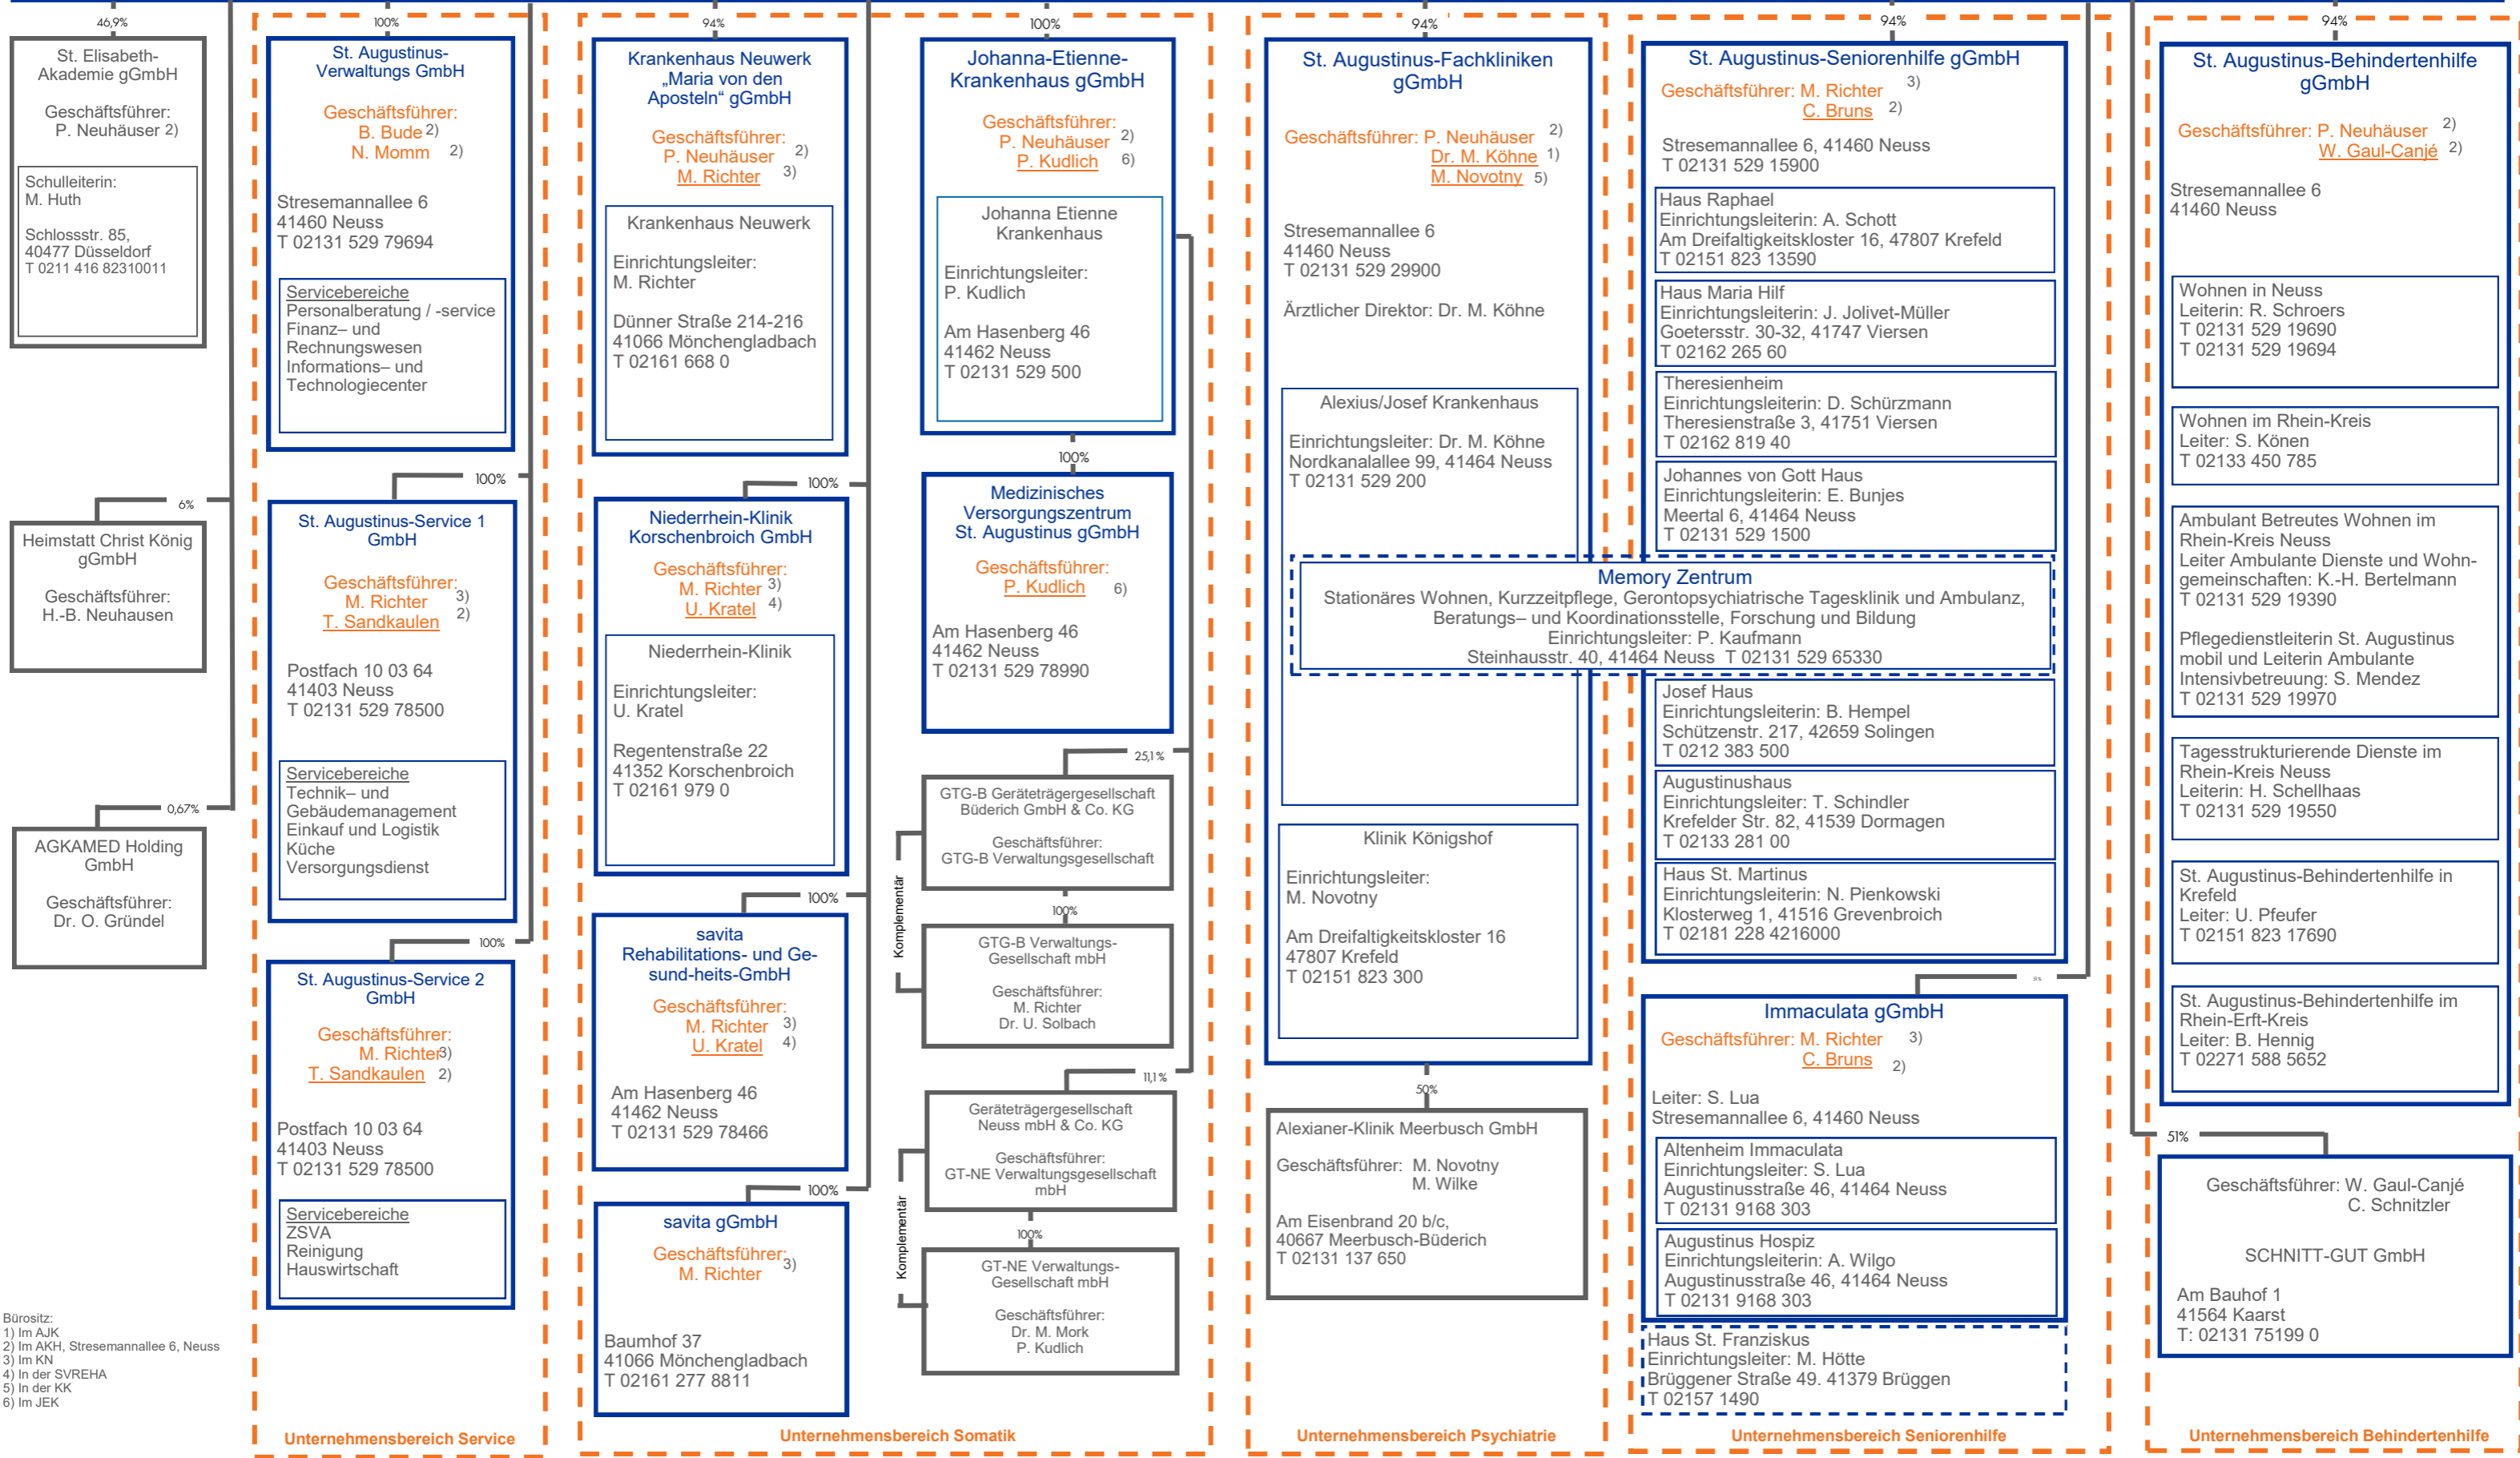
46,9%

St. Elisabeth-Akademie gGmbH

Geschäftsführer:
P. Neuhäuser 2)

Schulleiterin:
M. Huth

Schlossstr. 85,
40477 Düsseldorf
T 0211 416 82310011

6%

Heimstatt Christ König gGmbH

Geschäftsführer:
H.-B. Neuhausen

0,67%

AGKAMED Holding GmbH

Geschäftsführer:
Dr. O. Gründel

Bürositz:
1) Im AJK
2) Im AKH, Stresemannallee 6, Neuss
3) Im KN
4) In der SVREHA
5) In der KK
6) Im JEK

100%

St. Augustinus-Verwaltungs GmbH

Geschäftsführer:
B. Bude 2)
N. Momm 2)

Stresemannallee 6
41460 Neuss
T 02131 529 79694

Servicebereiche
Personalberatung / -service
Finanz– und Rechnungswesen
Informations– und Technologiecenter

100%

St. Augustinus-Service 1 GmbH

Geschäftsführer:
M. Richter 3)
T. Sandkaulen 2)

Postfach 10 03 64
41403 Neuss
T 02131 529 78500

Servicebereiche
Technik– und Gebäudemanagement
Einkauf und Logistik
Küche
Versorgungsdienst

100%

St. Augustinus-Service 2 GmbH

Geschäftsführer:
M. Richter 3)
T. Sandkaulen 2)

Postfach 10 03 64
41403 Neuss
T 02131 529 78500

Servicebereiche
ZSVA
Reinigung
Hauswirtschaft

Unternehmensbereich Service

94%

Krankenhaus Neuwerk „Maria von den Aposteln" gGmbH

Geschäftsführer:
P. Neuhäuser 2)
M. Richter 3)

Krankenhaus Neuwerk

Einrichtungsleiter:
M. Richter

Dünner Straße 214-216
41066 Mönchengladbach
T 02161 668 0

100%

Niederrhein-Klinik Korschenbroich GmbH

Geschäftsführer:
M. Richter 3)
U. Kratel 4)

Niederrhein-Klinik

Einrichtungsleiter:
U. Kratel

Regentenstraße 22
41352 Korschenbroich
T 02161 979 0

100%

savita Rehabilitations- und Gesund-heits-GmbH

Geschäftsführer:
M. Richter 3)
U. Kratel 4)

Am Hasenberg 46
41462 Neuss
T 02131 529 78466

100%

savita gGmbH

Geschäftsführer:
M. Richter 3)

Baumhof 37
41066 Mönchengladbach
T 02161 277 8811

100%

Johanna-Etienne-Krankenhaus gGmbH

Geschäftsführer:
P. Neuhäuser 2)
P. Kudlich 6)

Johanna Etienne Krankenhaus

Einrichtungsleiter:
P. Kudlich

Am Hasenberg 46
41462 Neuss
T 02131 529 500

100%

Medizinisches Versorgungszentrum St. Augustinus gGmbH

Geschäftsführer:
P. Kudlich 6)

Am Hasenberg 46
41462 Neuss
T 02131 529 78990

25,1 %

GTG-B Geräteträgergesellschaft Büderich GmbH & Co. KG

Geschäftsführer:
GTG-B Verwaltungsgesellschaft

100%

GTG-B Verwaltungs-Gesellschaft mbH

Geschäftsführer:
M. Richter
Dr. U. Solbach

Komplementär

11,1 %

Geräteträgergesellschaft Neuss mbH & Co. KG

Geschäftsführer:
GT-NE Verwaltungsgesellschaft mbH

100%

GT-NE Verwaltungs-Gesellschaft mbH

Geschäftsführer:
Dr. M. Mork
P. Kudlich

Komplementär

Unternehmensbereich Somatik

94%

St. Augustinus-Fachkliniken gGmbH

Geschäftsführer: P. Neuhäuser 2)
Dr. M. Köhne 1)
M. Novotny 5)

Stresemannallee 6
41460 Neuss
T 02131 529 29900

Ärztlicher Direktor: Dr. M. Köhne

Alexius/Josef Krankenhaus

Einrichtungsleiter: Dr. M. Köhne
Nordkanalallee 99, 41464 Neuss
T 02131 529 200

Memory Zentrum
Stationäres Wohnen, Kurzzeitpflege, Gerontopsychiatrische Tagesklinik und Ambulanz, Beratungs– und Koordinationsstelle, Forschung und Bildung
Einrichtungsleiter: P. Kaufmann
Steinhausstr. 40, 41464 Neuss T 02131 529 65330

Klinik Königshof

Einrichtungsleiter:
M. Novotny

Am Dreifaltigkeitskloster 16
47807 Krefeld
T 02151 823 300

50%

Alexianer-Klinik Meerbusch GmbH

Geschäftsführer: M. Novotny
M. Wilke

Am Eisenbrand 20 b/c,
40667 Meerbusch-Büderich
T 02131 137 650

Unternehmensbereich Psychiatrie

94%

St. Augustinus-Seniorenhilfe gGmbH

Geschäftsführer: M. Richter 3)
C. Bruns 2)

Stresemannallee 6, 41460 Neuss
T 02131 529 15900

Haus Raphael
Einrichtungsleiterin: A. Schott
Am Dreifaltigkeitskloster 16, 47807 Krefeld
T 02151 823 13590

Haus Maria Hilf
Einrichtungsleiterin: J. Jolivet-Müller
Goetersstr. 30-32, 41747 Viersen
T 02162 265 60

Theresienheim
Einrichtungsleiterin: D. Schürzmann
Theresienstraße 3, 41751 Viersen
T 02162 819 40

Johannes von Gott Haus
Einrichtungsleiter: E. Bunjes
Meertal 6, 41464 Neuss
T 02131 529 1500

Josef Haus
Einrichtungsleiterin: B. Hempel
Schützenstr. 217, 42659 Solingen
T 0212 383 500

Augustinushaus
Einrichtungsleiter: T. Schindler
Krefelder Str. 82, 41539 Dormagen
T 02133 281 00

Haus St. Martinus
Einrichtungsleiterin: N. Pienkowski
Klosterweg 1, 41516 Grevenbroich
T 02181 228 4216000

Immaculata gGmbH

Geschäftsführer: M. Richter 3)
C. Bruns 2)

Leiter: S. Lua
Stresemannallee 6, 41460 Neuss

Altenheim Immaculata
Einrichtungsleiter: S. Lua
Augustinusstraße 46, 41464 Neuss
T 02131 9168 303

Augustinus Hospiz
Einrichtungsleiterin: A. Wilgo
Augustinusstraße 46, 41464 Neuss
T 02131 9168 303

Haus St. Franziskus
Einrichtungsleiter: M. Hötte
Brüggener Straße 49. 41379 Brüggen
T 02157 1490

Unternehmensbereich Seniorenhilfe

94%

St. Augustinus-Behindertenhilfe gGmbH

Geschäftsführer: P. Neuhäuser 2)
W. Gaul-Canjé 2)

Stresemannallee 6
41460 Neuss

Wohnen in Neuss
Leiterin: R. Schroers
T 02131 529 19690
T 02131 529 19694

Wohnen im Rhein-Kreis
Leiter: S. Könen
T 02133 450 785

Ambulant Betreutes Wohnen im Rhein-Kreis Neuss
Leiter Ambulante Dienste und Wohngemeinschaften: K.-H. Bertelmann
T 02131 529 19390

Pflegedienstleiterin St. Augustinus mobil und Leiterin Ambulante Intensivbetreuung: S. Mendez
T 02131 529 19970

Tagesstrukturierende Dienste im Rhein-Kreis Neuss
Leiterin: H. Schellhaas
T 02131 529 19550

St. Augustinus-Behindertenhilfe in Krefeld
Leiter: U. Pfeufer
T 02151 823 17690

St. Augustinus-Behindertenhilfe im Rhein-Erft-Kreis
Leiter: B. Hennig
T 02271 588 5652

51%

Geschäftsführer: W. Gaul-Canjé
C. Schnitzler

SCHNITT-GUT GmbH

Am Bauhof 1
41564 Kaarst
T: 02131 75199 0

Unternehmensbereich Behindertenhilfe